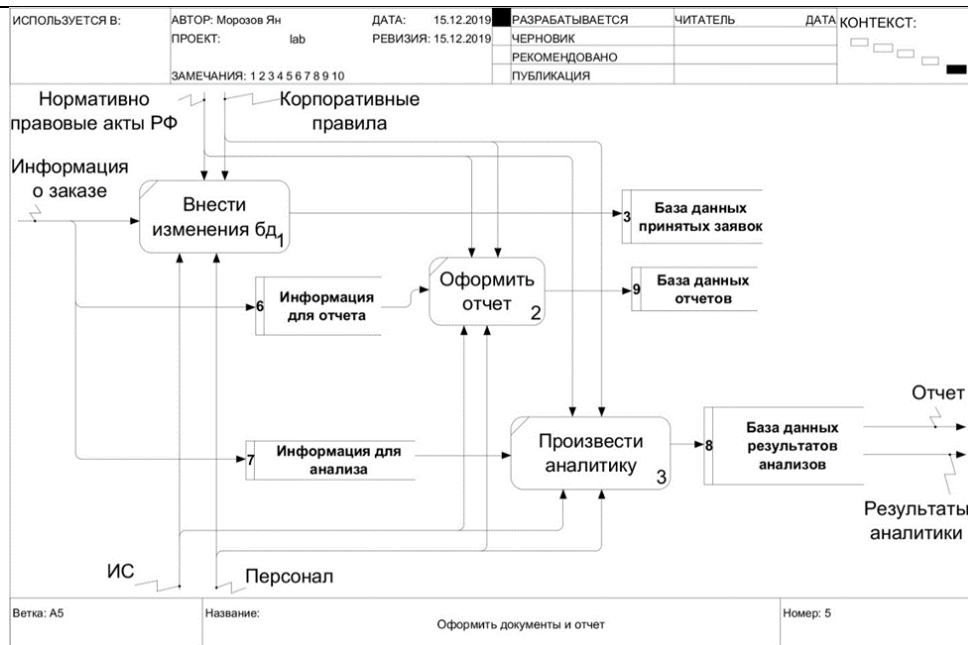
| ИСПОЛЬЗУЕТСЯ В: | АВТОР: Морозов Ян | ДАТА: 15.12.2019 | РАЗРАБАТЫВАЕТСЯ | ЧИТАТЕЛЬ | ДАТА | КОНТЕКСТ: |
|---|---|---|---|---|---|---|
| | ПРОЕКТ: lab | РЕВИЗИЯ: 15.12.2019 | ЧЕРНОВИК | | | |
| | | | РЕКОМЕНДОВАНО | | | |
| | ЗАМЕЧАНИЯ: 1 2 3 4 5 6 7 8 9 10 | | ПУБЛИКАЦИЯ | | | |

Нормативно правовые акты РФ

Корпоративные правила

Информация о заказе

Внести изменения бд 1

3 База данных принятых заявок

6 Информация для отчета

Оформить отчет 2

9 База данных отчетов

Отчет

Произвести аналитику 3

8 База данных результатов анализов

7 Информация для анализа

Результаты аналитики

ИС

Персонал

| Ветка: А5 | Название: Оформить документы и отчет | Номер: 5 |
|---|---|---|